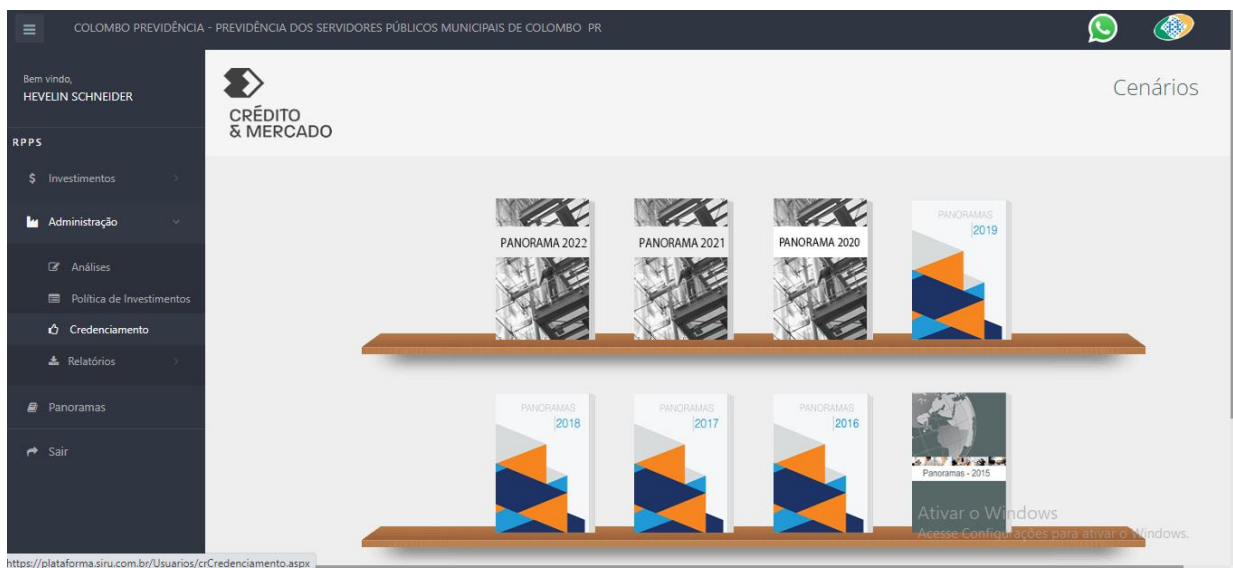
COLOMBO PREVIDÊNCIA - PREVIDÊNCIA DOS SERVIDORES PÚBLICOS MUNICIPAIS DE COLOMBO PR

Bem vindo,
HEVELIN SCHNEIDER

RPPS

$ Investimentos

Administração

Análises

Política de Investimentos

Credenciamento

Relatórios

Panoramas

Sair

CRÉDITO & MERCADO

Cenários

PANORAMA 2022

PANORAMA 2021

PANORAMA 2020

PANORAMAS 2019

PANORAMAS 2018

PANORAMAS 2017

PANORAMAS 2016

Panoramas - 2015

Ativar o Windows
Acesse Configurações para ativar o Windows.

https://plataforma.siru.com.br/Usuarios/crCredenciamento.aspx